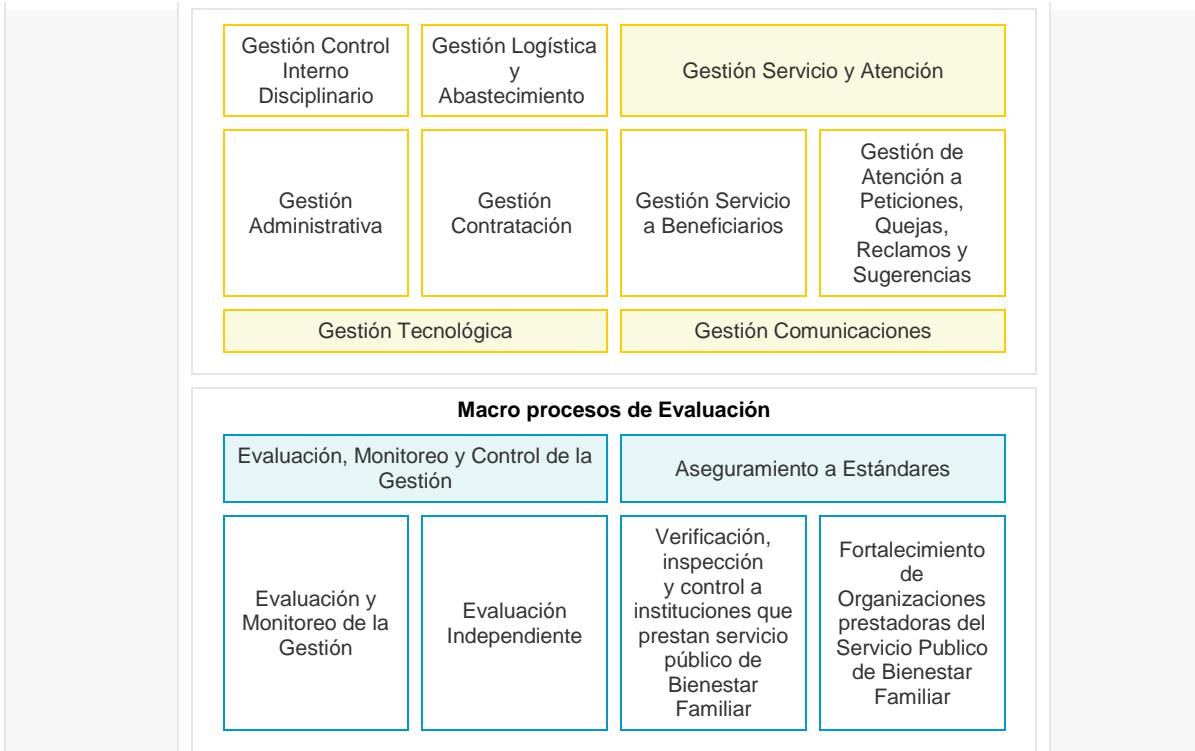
Gestión Control Interno Disciplinario

Gestión Logística y Abastecimiento

Gestión Servicio y Atención

Gestión Administrativa

Gestión Contratación

Gestión Servicio a Beneficiarios

Gestión de Atención a Peticiones, Quejas, Reclamos y Sugerencias

Gestión Tecnológica

Gestión Comunicaciones

**Macro procesos de Evaluación**

Evaluación, Monitoreo y Control de la Gestión

Aseguramiento a Estándares

Evaluación y Monitoreo de la Gestión

Evaluación Independiente

Verificación, inspección y control a instituciones que prestan servicio público de Bienestar Familiar

Fortalecimiento de Organizaciones prestadoras del Servicio Publico de Bienestar Familiar